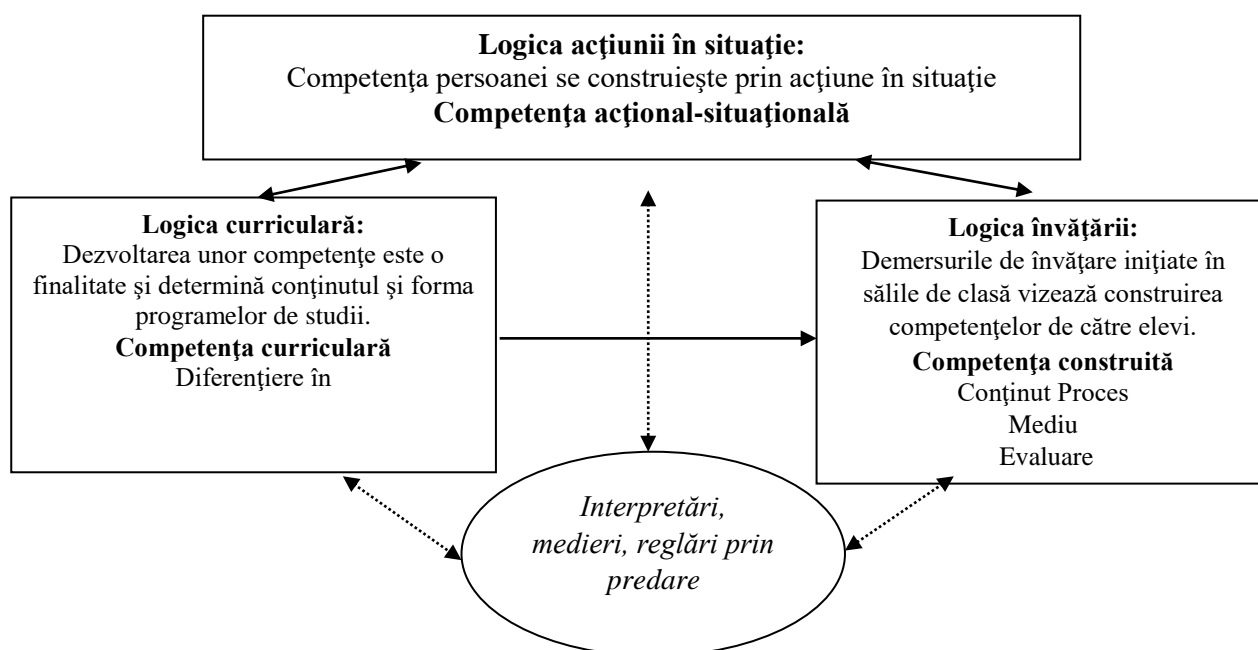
**Logica acţiunii în situaţie:**
Competenţa persoanei se construieşte prin acţiune în situaţie
**Competenţa acţional-situaţională**

**Logica curriculară:**
Dezvoltarea unor competenţe este o finalitate și determină conţinutul şi forma programelor de studii.
**Competenţa curriculară**
Diferenţiere în

**Logica învăţării:**
Demersurile de învăţare iniţiate în sălile de clasă vizează construirea competenţelor de către elevi.
**Competenţa construită**
Conţinut Proces
Mediu
Evaluare

*Interpretări, medieri, reglări prin predare*